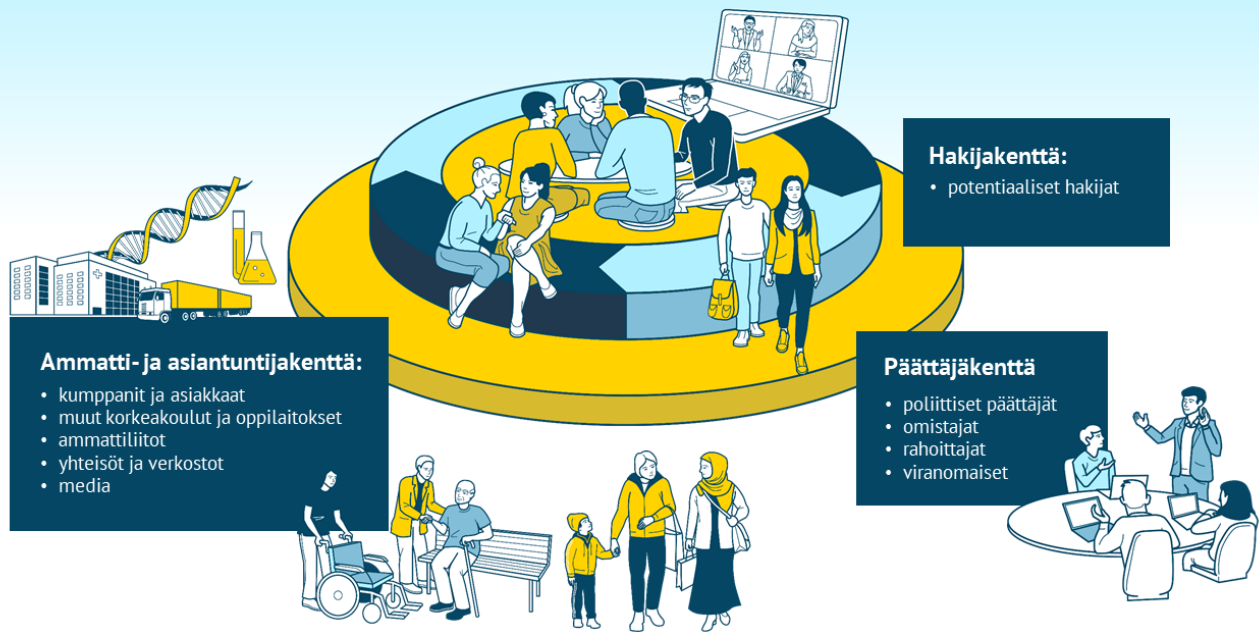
Hakijakenttä:
• potentiaaliset hakijat

Ammatti- ja asiantuntijakenttä:
• kumppanit ja asiakkaat
• muut korkeakoulut ja oppilaitokset
• ammattiliitot
• yhteisöt ja verkostot
• media

Päättäjäkenttä
• poliittiset päättäjät
• omistajat
• rahoittajat
• viranomaiset